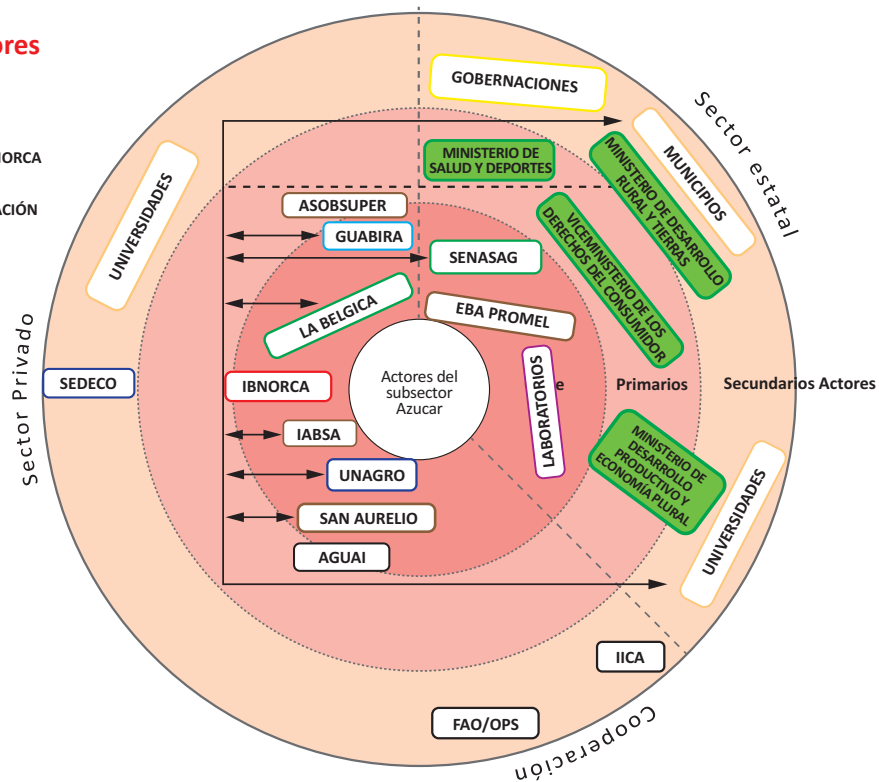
ores

NORCA

ACIÓN

GOBERNACIONES

Sector estatal

MINISTERIO DE SALUD Y DEPORTES

MINISTERIO DE DESARROLLO RURAL Y TIERRAS

MUNICIPIOS

UNIVERSIDADES

ASOBSUPER

GUABIRA

SENASAG

VICEMINISTERIO DE LOS DERECHOS DEL CONSUMIDOR

LA BELGICA

EBA PROMEL

Sector Privado

SEDECO

IBNORCA

Actores del subsector Azucar

LABORATORIOS

e

Primarios

Secundarios Actores

IABSA

MINISTERIO DE DESARROLLO PRODUCTIVO Y ECONOMIA PLURAL

UNAGRO

UNIVERSIDADES

SAN AURELIO

AGUAI

IICA

FAO/OPS

Cooperación